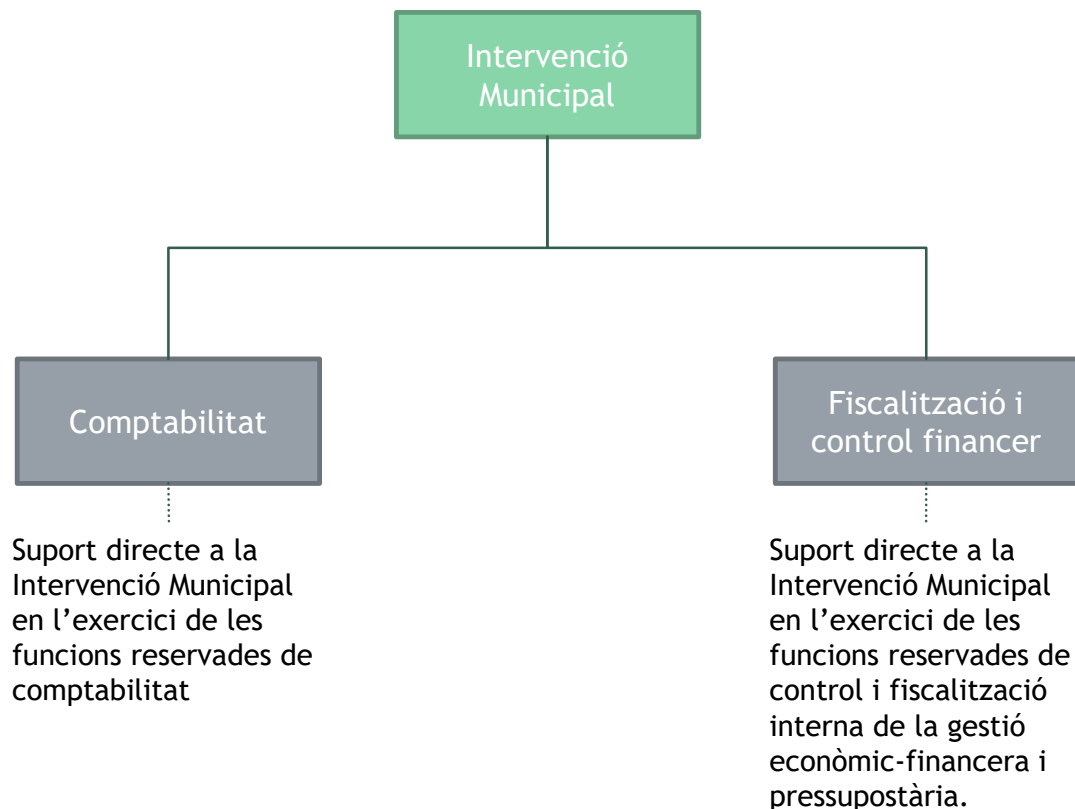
Intervenció Municipal

Comptabilitat

Suport directe a la Intervenció Municipal en l’exercici de les funcions reservades de comptabilitat

Fiscalització i control financer

Suport directe a la Intervenció Municipal en l’exercici de les funcions reservades de control i fiscalització interna de la gestió econòmic-financera i pressupostària.